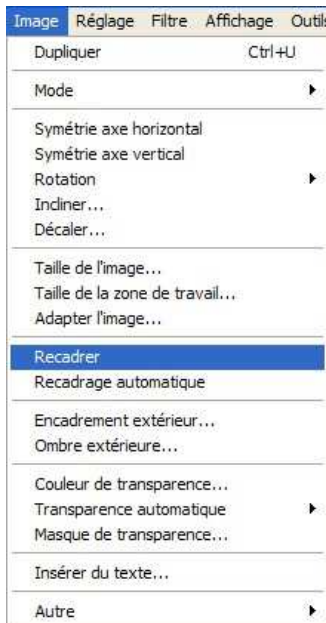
Image Réglage Filtre Affichage Outils

Dupliquer Ctrl+U

Mode

Symétrie axe horizontal
Symétrie axe vertical
Rotation
Incliner...
Décaler...

Taille de l'image...
Taille de la zone de travail...
Adapter l'image...

Recadrer
Recadrage automatique

Encadrement extérieur...
Ombre extérieure...

Couleur de transparence...
Transparence automatique
Masque de transparence...

Insérer du texte...

Autre